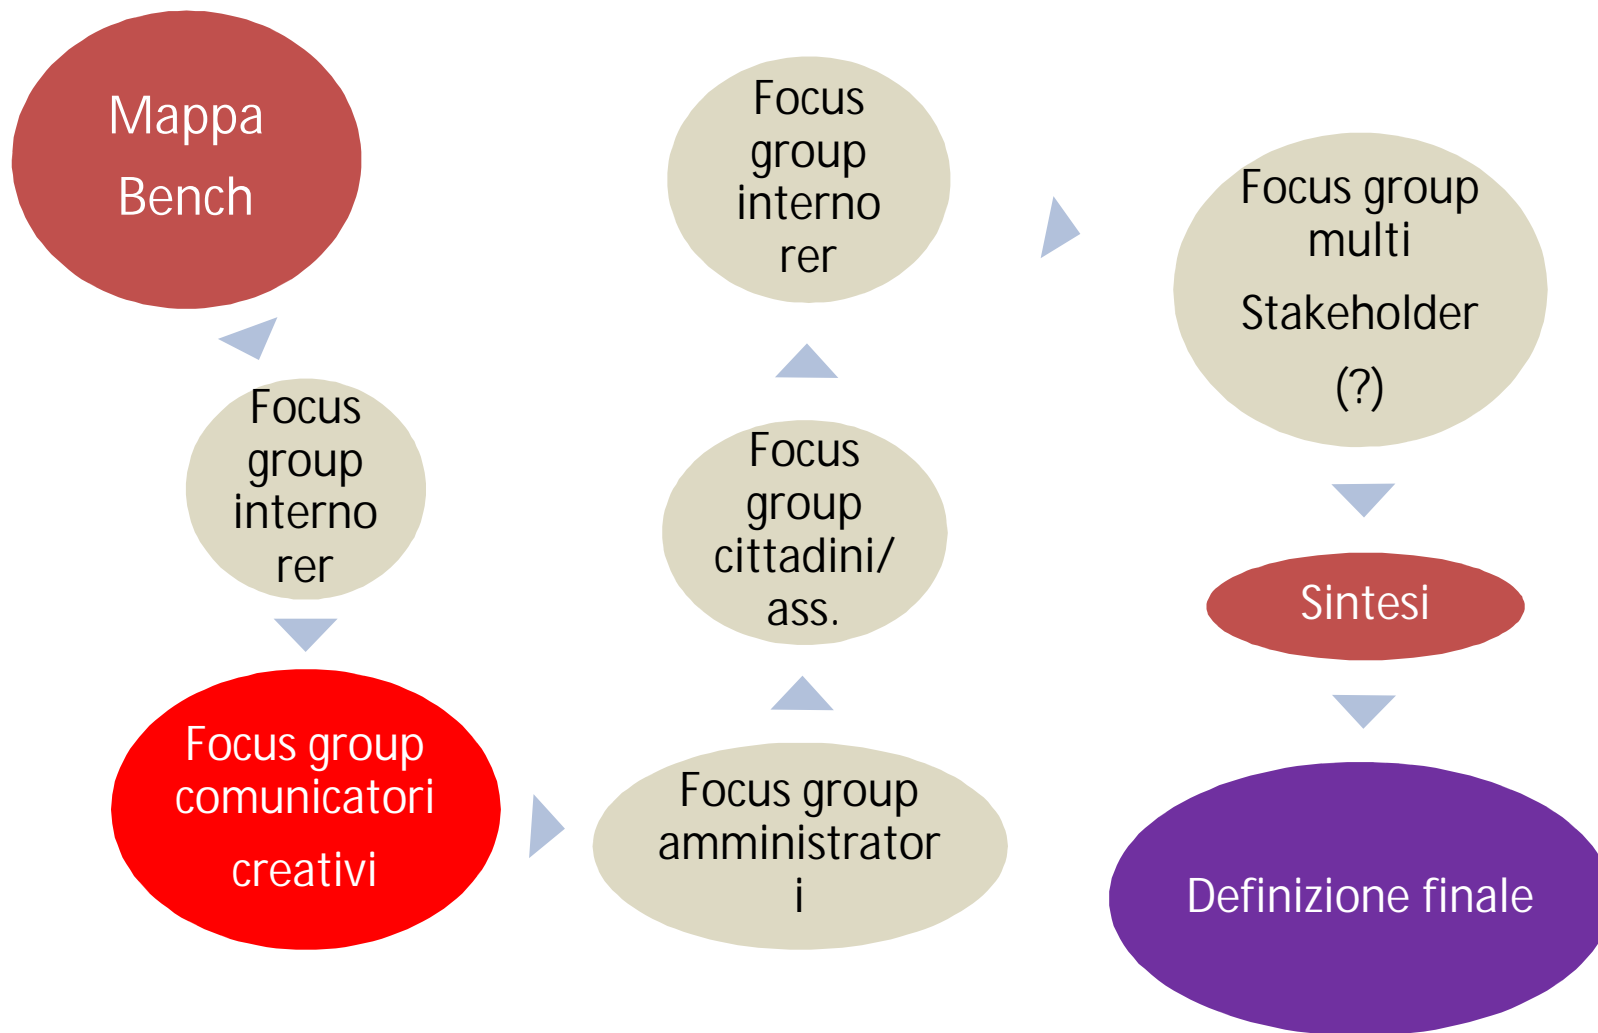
Mappa Bench

Focus group interno rer

Focus group comunicatori creativi

Focus group amministratori

Focus group cittadini/ ass.

Focus group interno rer

Focus group multi Stakeholder (?)

Sintesi

Definizione finale